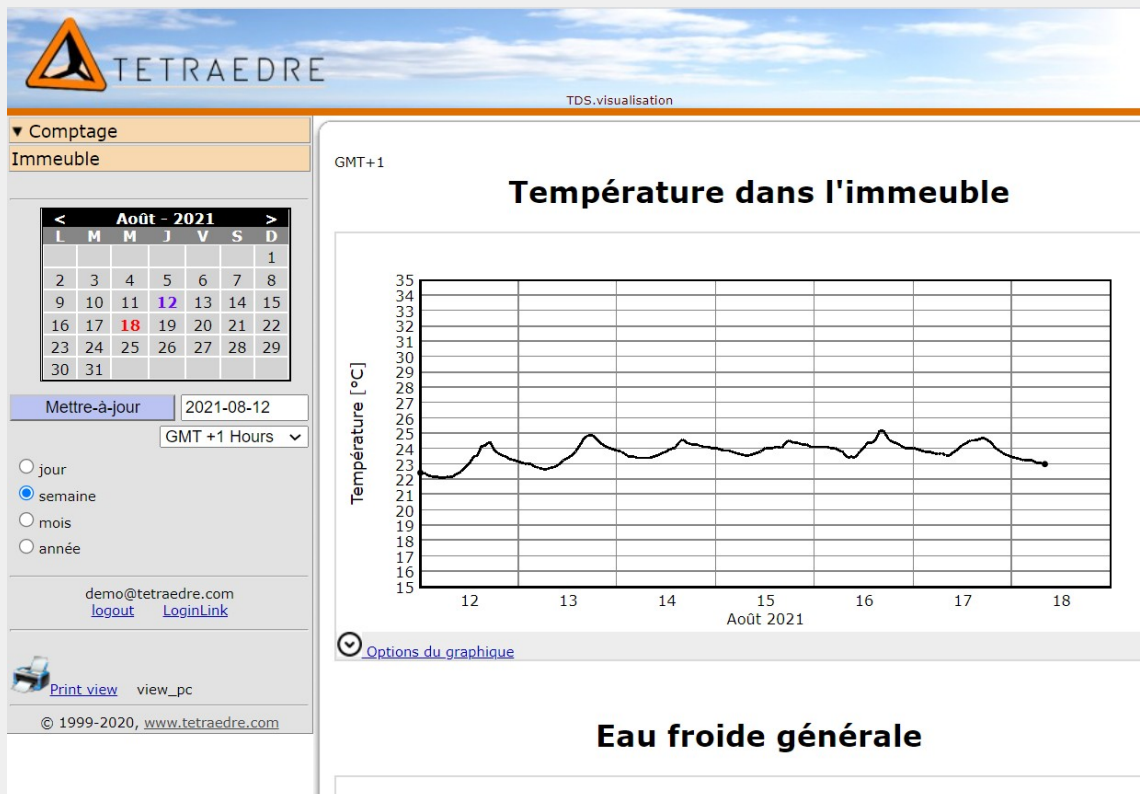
TETRAEDRE

TDS.visualisation

▾ Comptage
Immeuble

| < | | Août - 2021 | | | | > |
|---|---|---|---|---|---|---|
| L | M | M | J | V | S | D |
| | | | | | | 1 |
| 2 | 3 | 4 | 5 | 6 | 7 | 8 |
| 9 | 10 | 11 | 12 | 13 | 14 | 15 |
| 16 | 17 | 18 | 19 | 20 | 21 | 22 |
| 23 | 24 | 25 | 26 | 27 | 28 | 29 |
| 30 | 31 | | | | | |

Mettre-à-jour 2021-08-12
GMT +1 Hours

jour
semaine
mois
année

demo@tetraedre.com
logout LoginLink

Print view view_pc

© 1999-2020, www.tetraedre.com

GMT+1

Température dans l'immeuble

Température [°C]
35 34 33 32 31 30 29 28 27 26 25 24 23 22 21 20 19 18 17 16 15
12 13 14 15 16 17 18
Août 2021

Options du graphique

Eau froide générale